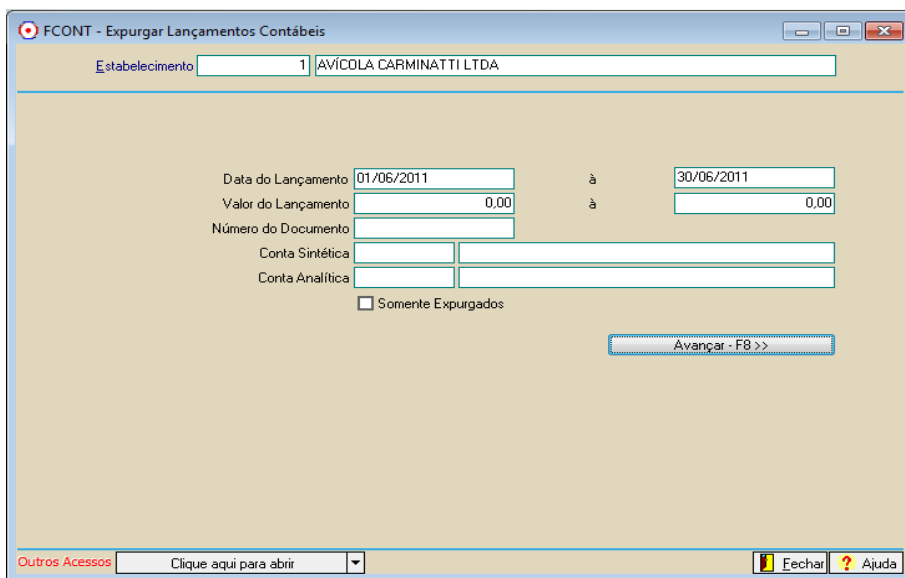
FCONT - Expurgar Lançamentos Contábeis

Estabelecimento 1 AVÍCOLA CARMINATTI LTDA

Data do Lançamento 01/06/2011 à 30/06/2011

Valor do Lançamento 0,00 à 0,00

Número do Documento

Conta Sintética

Conta Analítica

Somente Expurgados

Avançar - F8 >>

Outros Acessos Clique aqui para abrir

Fechar ? Ajuda